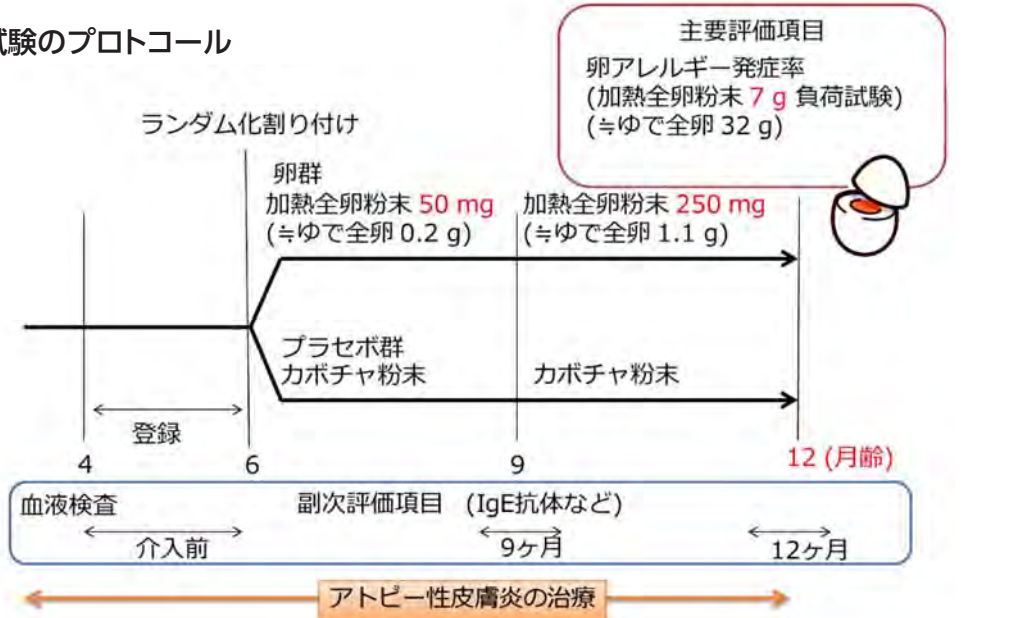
試験のプロトコール

主要評価項目
卵アレルギー発症率
(加熱全卵粉末 7 g 負荷試験)
(≒ゆで全卵 32 g)

ランダム化割り付け

卵群
加熱全卵粉末 50 mg
(≒ゆで全卵 0.2 g)

加熱全卵粉末 250 mg
(≒ゆで全卵 1.1 g)

プラセボ群
カボチャ粉末

カボチャ粉末

登録

4 6 9 12 (月齢)

血液検査
副次評価項目 (IgE抗体など)
介入前
9ヶ月
12ヶ月

アトピー性皮膚炎の治療